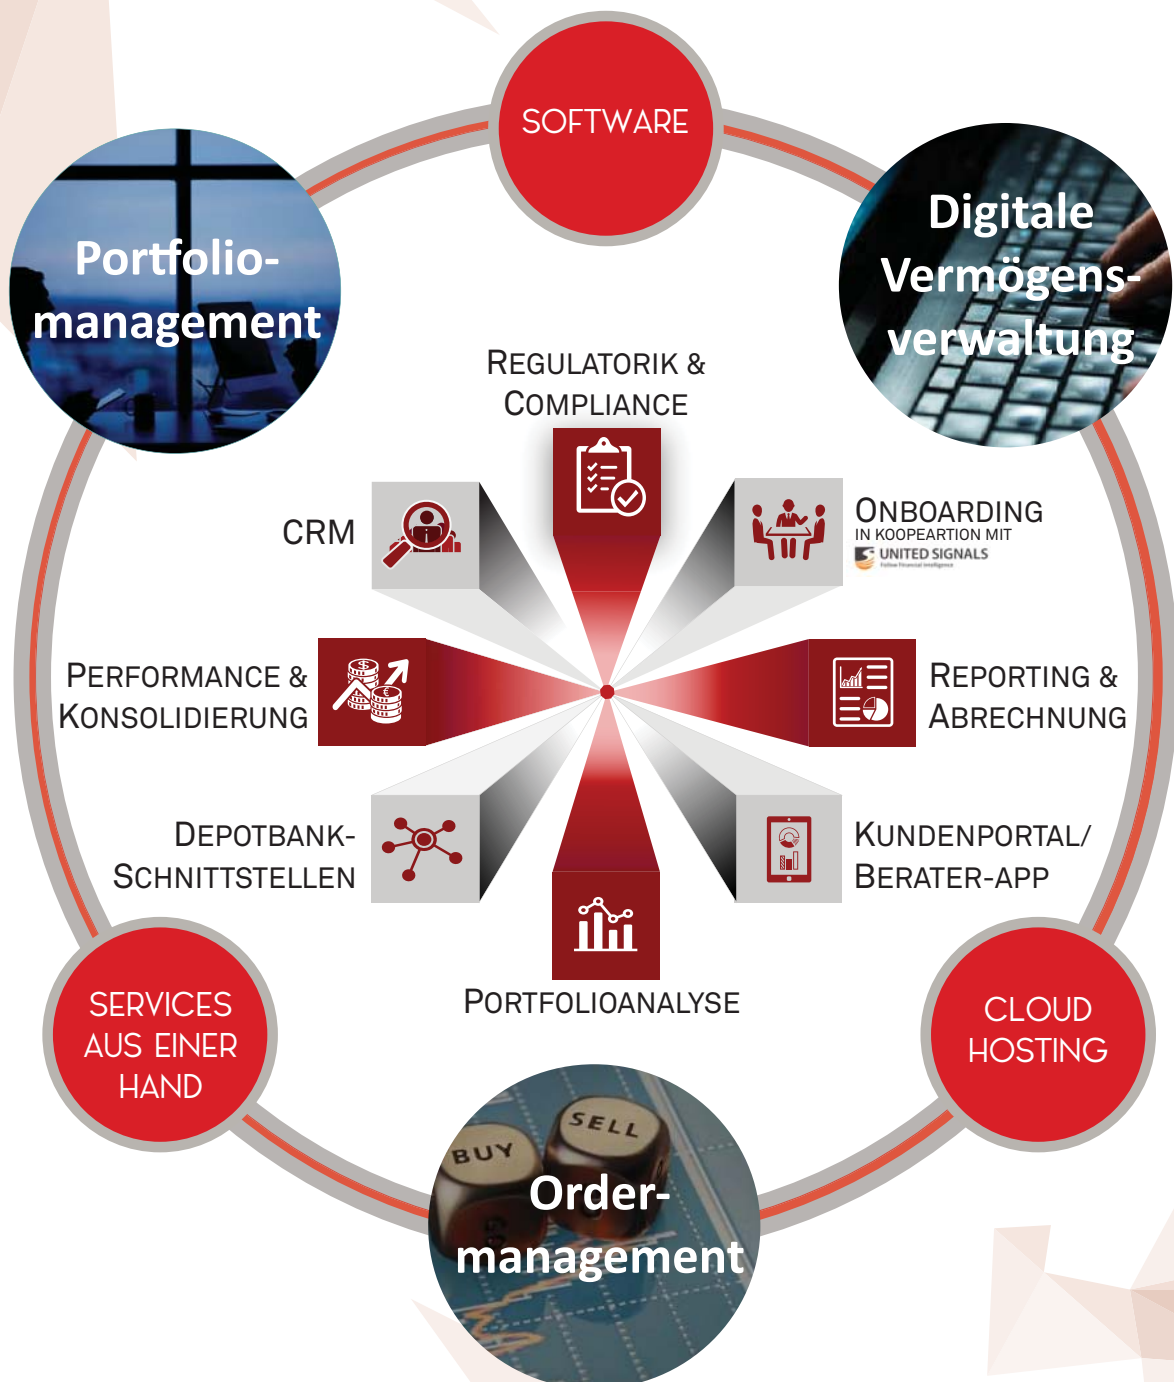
SOFTWARE

Portfolio-management

Digitale Vermögens-verwaltung

REGULATORIK & COMPLIANCE

CRM

ONBOARDING
IN KOOPEARTION MIT
UNITED SIGNALS

PERFORMANCE & KONSOLIDIERUNG

REPORTING & ABRECHNUNG

DEPOTBANK-SCHNITTSTELLEN

KUNDENPORTAL/ BERATER-APP

PORTFOLIOANALYSE

SERVICES AUS EINER HAND

CLOUD HOSTING

BUY
SELL

Order-management